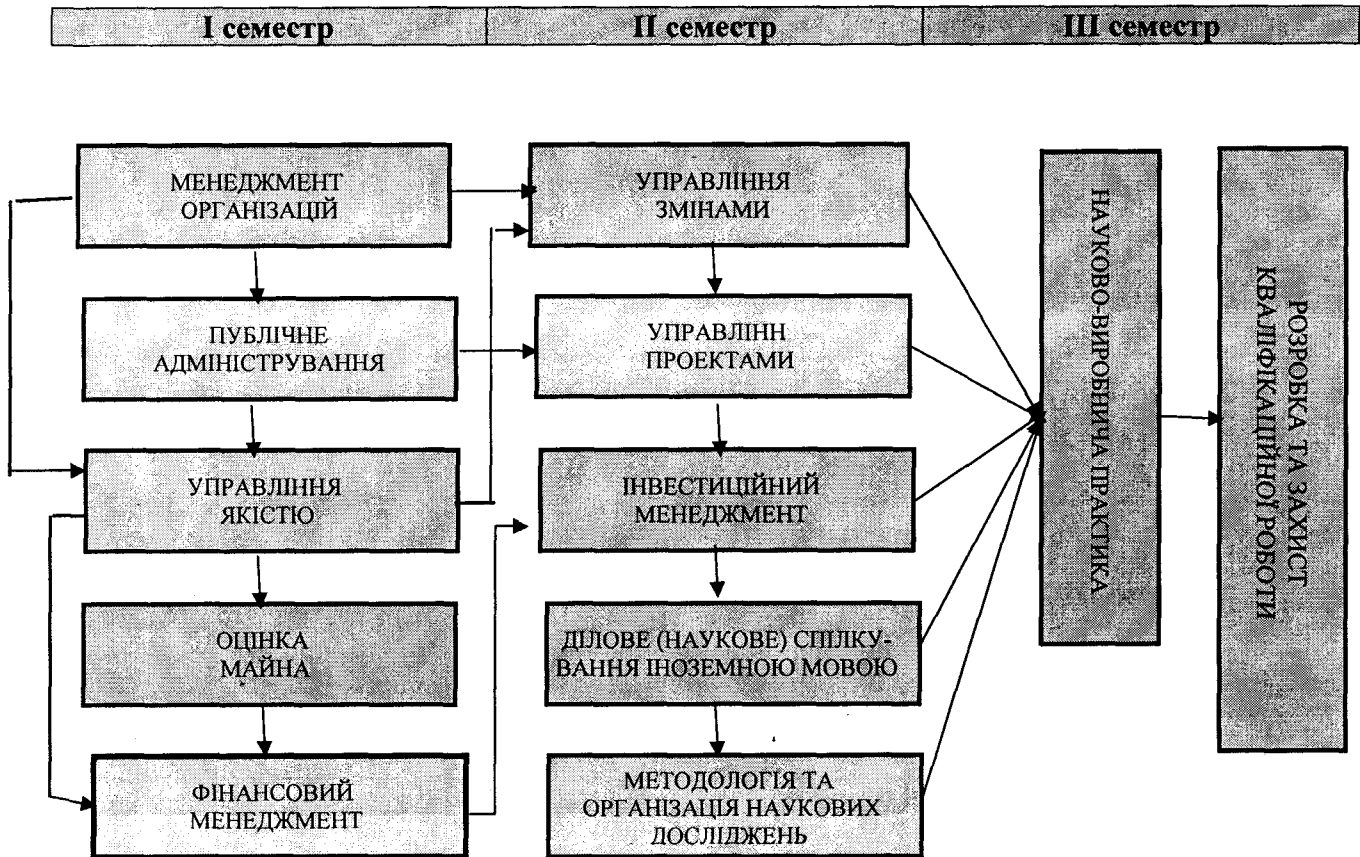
| І семестр | ІІ семестр | ІІІ семестр |
|---|---|---|

МЕНЕДЖМЕНТ ОРГАНІЗАЦІЙ

ПУБЛІЧНЕ АДМІНІСТРУВАННЯ

УПРАВЛІННЯ ЯКІСТЮ

ОЦІНКА МАЙНА

ФІНАНСОВИЙ МЕНЕДЖМЕНТ

УПРАВЛІННЯ ЗМІНАМИ

УПРАВЛІНН ПРОЕКТАМИ

ІНВЕСТИЦІЙНИЙ МЕНЕДЖМЕНТ

ДІЛОВЕ (НАУКОВЕ) СПІЛКУВАННЯ ІНОЗЕМНОЮ МОВОЮ

МЕТОДОЛОГІЯ ТА ОРГАНІЗАЦІЯ НАУКОВИХ ДОСЛІДЖЕНЬ

НАУКОВО-ВИРОБНИЧА ПРАКТИКА

РОЗРОБКА ТА ЗАХИСТ КВАЛІФІКАЦІЙНОЇ РОБОТИ